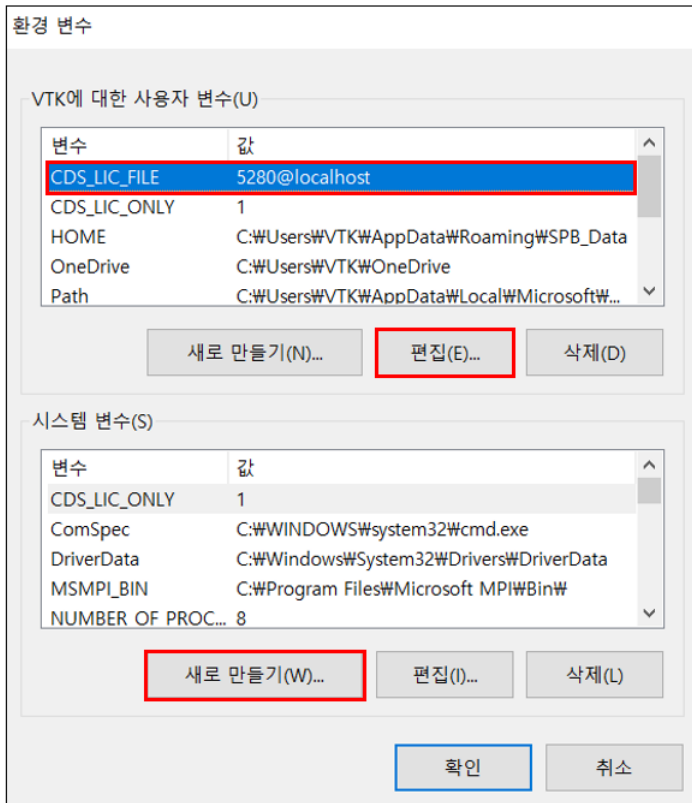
환경 변수

VTK에 대한 사용자 변수(U)

| 변수 | 값 |
|---|---|
| CDS_LIC_FILE | 5280@localhost |
| CDS_LIC_ONLY | 1 |
| HOME | C:₩Users₩VTK₩AppData₩Roaming₩SPB_Data |
| OneDrive | C:₩Users₩VTK₩OneDrive |
| Path | C:₩Users₩VTK₩AppData₩Local₩Microsoft₩... |

새로 만들기(N)... 편집(E)... 삭제(D)

시스템 변수(S)

| 변수 | 값 |
|---|---|
| CDS_LIC_ONLY | 1 |
| ComSpec | C:₩WINDOWS₩system32₩cmd.exe |
| DriverData | C:₩Windows₩System32₩Drivers₩DriverData |
| MSMPI_BIN | C:₩Program Files₩Microsoft MPI₩Bin₩ |
| NUMBER_OF_PROC... | 8 |

새로 만들기(W)... 편집(I)... 삭제(L)

확인 취소